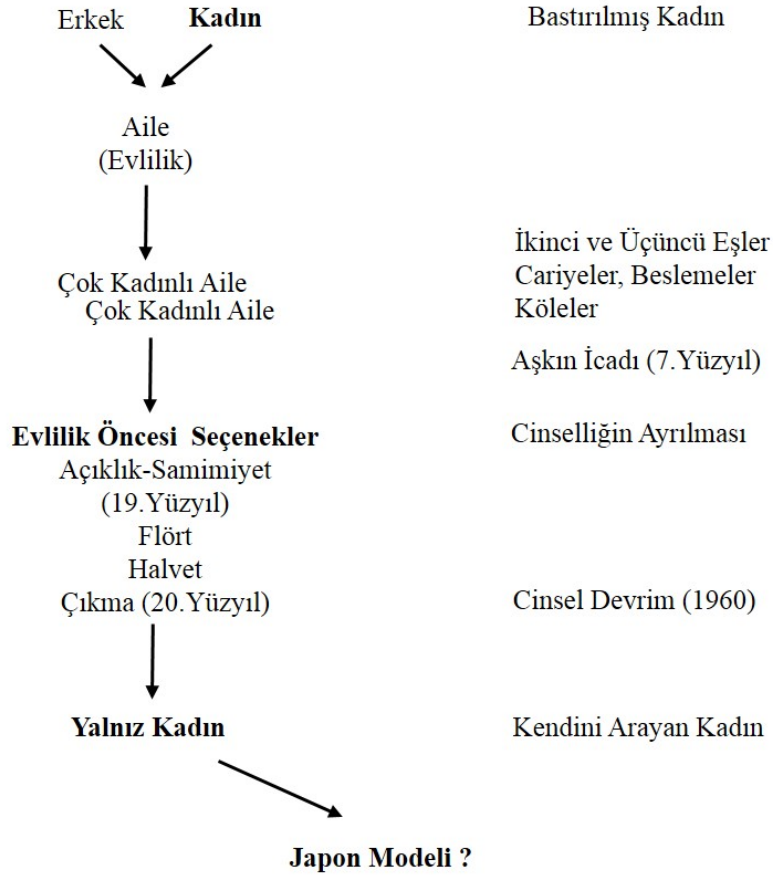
Erkek **Kadın**

Bastırılmış Kadın

Aile
(Evlilik)

İkinci ve Üçüncü Eşler
Cariyeler, Beslemeler
Köleler

Çok Kadınlı Aile
Çok Kadınlı Aile

Aşkın İcadı (7.Yüzyıl)

**Evlilik Öncesi Seçenekler**
Açıklık-Samimiyet
(19.Yüzyıl)
Flört
Halvet
Çıkma (20.Yüzyıl)

Cinselliğin Ayrılması

Cinsel Devrim (1960)

**Yalnız Kadın**

Kendini Arayan Kadın

**Japon Modeli ?**